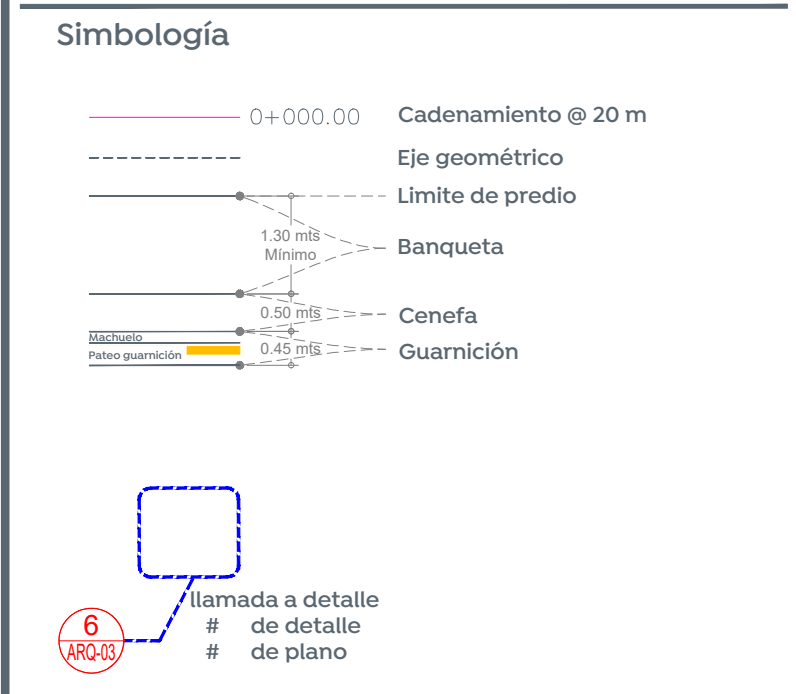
Simbología

0+000.00 Cadenamiento @ 20 m

Eje geométrico

Limite de predio

1.30 mts
Mínimo

Banqueta

0.50 mts Cenefa

Machuelo
Pateo guarnición

0.45 mts Guarnición

6
ARQ-03

llamada a detalle
# de detalle
# de plano